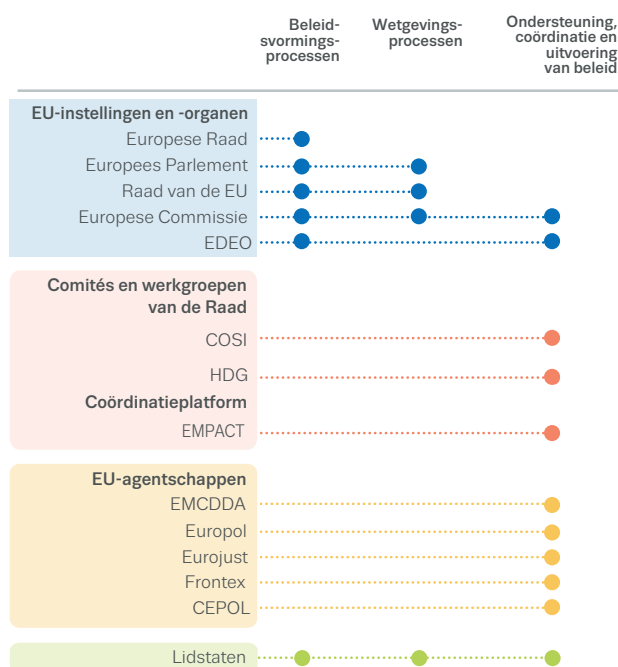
| | Beleidsvormingsprocessen | Wetgevingsprocessen | Ondersteuning, coördinatie en uitvoering van beleid |
|---|---|---|---|
| **EU-instellingen en -organen** | | | |
| Europese Raad | ● | | |
| Europees Parlement | ● | ● | |
| Raad van de EU | ● | ● | |
| Europese Commissie | ● | ● | ● |
| EDEO | ● | | ● |
| **Comités en werkgroepen van de Raad** | | | |
| COSI | | | ● |
| HDG | | | ● |
| **Coördinatieplatform** | | | |
| EMPACT | | | ● |
| **EU-agentschappen** | | | |
| EMCDDA | | | ● |
| Europol | | | ● |
| Eurojust | | | ● |
| Frontex | | | ● |
| CEPOL | | | ● |
| Lidstaten | ● | ● | ● |